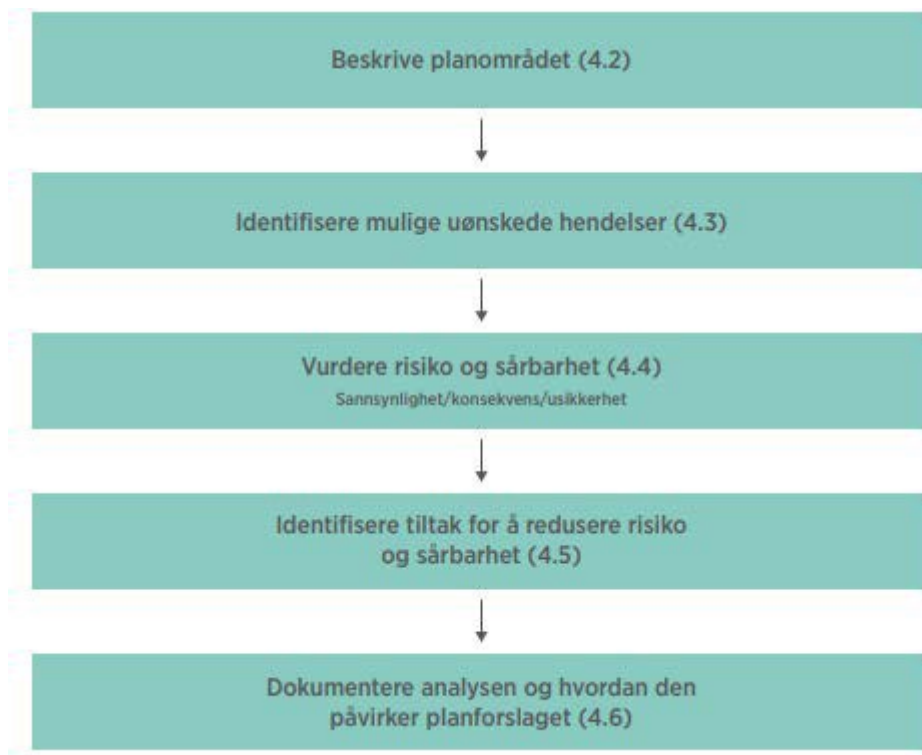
Beskrive planområdet (4.2)

Identifisere mulige uønskede hendelser (4.3)

Vurdere risiko og sårbarhet (4.4)
Sannsynlighet/konsekvens/usikkerhet

Identifisere tiltak for å redusere risiko og sårbarhet (4.5)

Dokumentere analysen og hvordan den påvirker planforslaget (4.6)